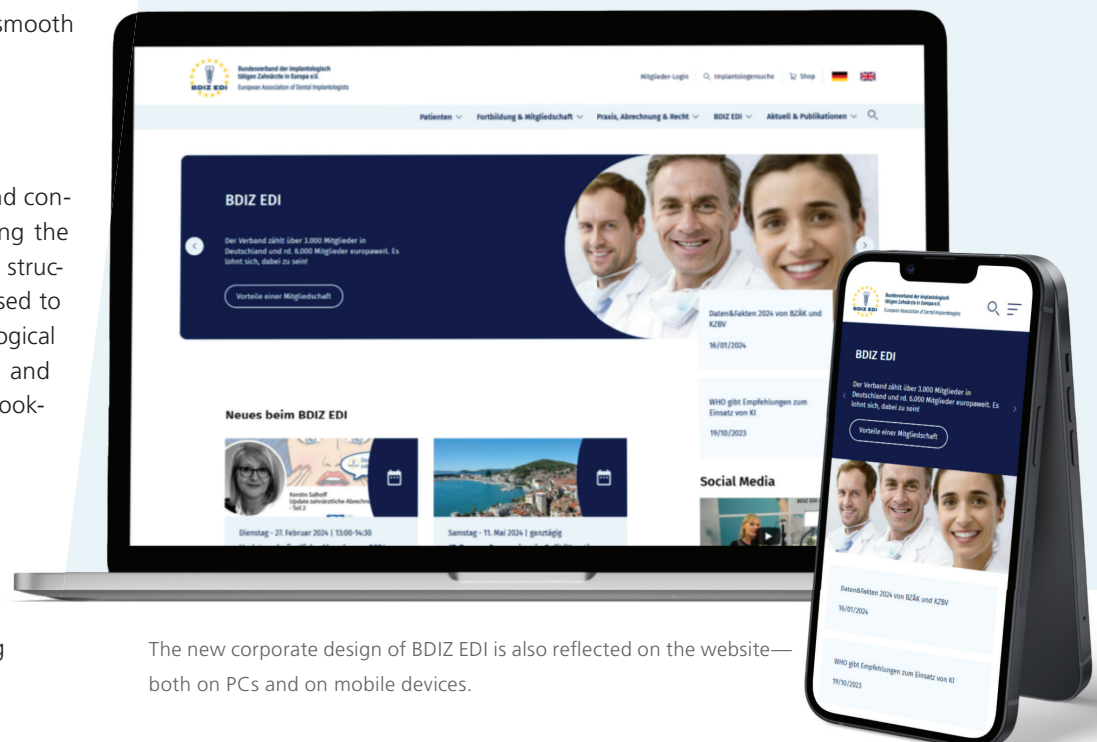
smooth

nd con-
ng the
struc-
sed to
ogical
and
ook-

g

Bundesverband der implantologisch tätigen Zahnärzte in Europa e.V.
European Association of Dental Implantologists

BDIZ EDI

Mitglieder-Login | Implantologensuche | Shop

Patienten | Fortbildung & Mitgliedschaft | Praxis, Abrechnung & Recht | BDIZ EDI | Aktuell & Publikationen

BDIZ EDI

Der Verband zählt über 3.000 Mitglieder in Deutschland und rd. 6.000 Mitglieder europaweit. Es lohnt sich, dabei zu sein!

Vorteile einer Mitgliedschaft

Daten&Fakten 2024 von BZÄK und KZBV
16/01/2024

WHO gibt Empfehlungen zum Einsatz von KI
19/10/2023

Neues beim BDIZ EDI

Kerstin Salhoff
Update zahnärztliche Abrechnung - Teil 2

Dienstag - 27. Februar 2024 | 13:00-14:30

Samstag - 11. Mai 2024 | ganztägig

Social Media

Bundesverband der implantologisch tätigen Zahnärzte in Europa e.V.
European Association of Dental Implantologists

BDIZ EDI

Der Verband zählt über 3.000 Mitglieder in Deutschland und rd. 6.000 Mitglieder europaweit. Es lohnt sich, dabei zu sein!

Vorteile einer Mitgliedschaft

Daten&Fakten 2024 von BZÄK und KZBV
16/01/2024

WHO gibt Empfehlungen zum Einsatz von KI
19/10/2023

The new corporate design of BDIZ EDI is also reflected on the website—both on PCs and on mobile devices.